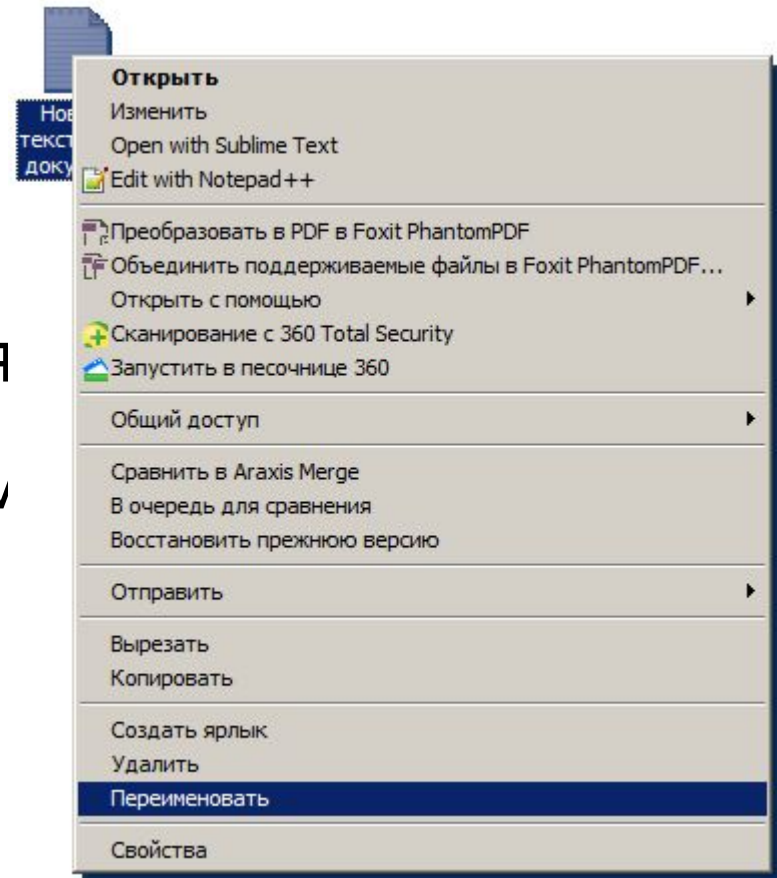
Нов
текст
доку

Открыть
Изменить
Open with Sublime Text
Edit with Notepad++

Преобразовать в PDF в Foxit PhantomPDF
Объединить поддерживаемые файлы в Foxit PhantomPDF...
Открыть с помощью
Сканирование с 360 Total Security
Запустить в песочнице 360

Общий доступ

Сравнить в Araxis Merge
В очередь для сравнения
Восстановить прежнюю версию

Отправить

Вырезать
Копировать

Создать ярлык
Удалить
Переименовать

Свойства

я
/